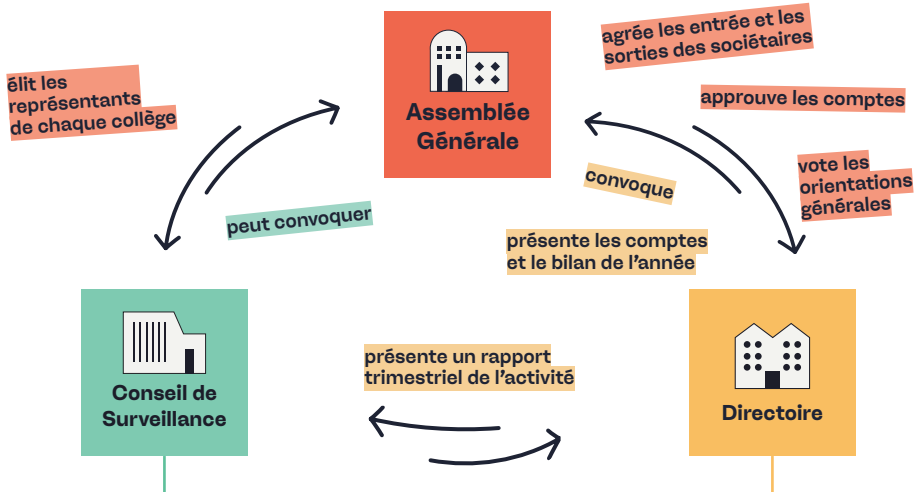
élit les représentants de chaque collège

Assemblée Générale

agrée les entrée et les sorties des sociétaires

approuve les comptes

vote les orientations générales

convoque

peut convoquer

présente les comptes et le bilan de l'année

Conseil de Surveillance

présente un rapport trimestriel de l'activité

Directoire